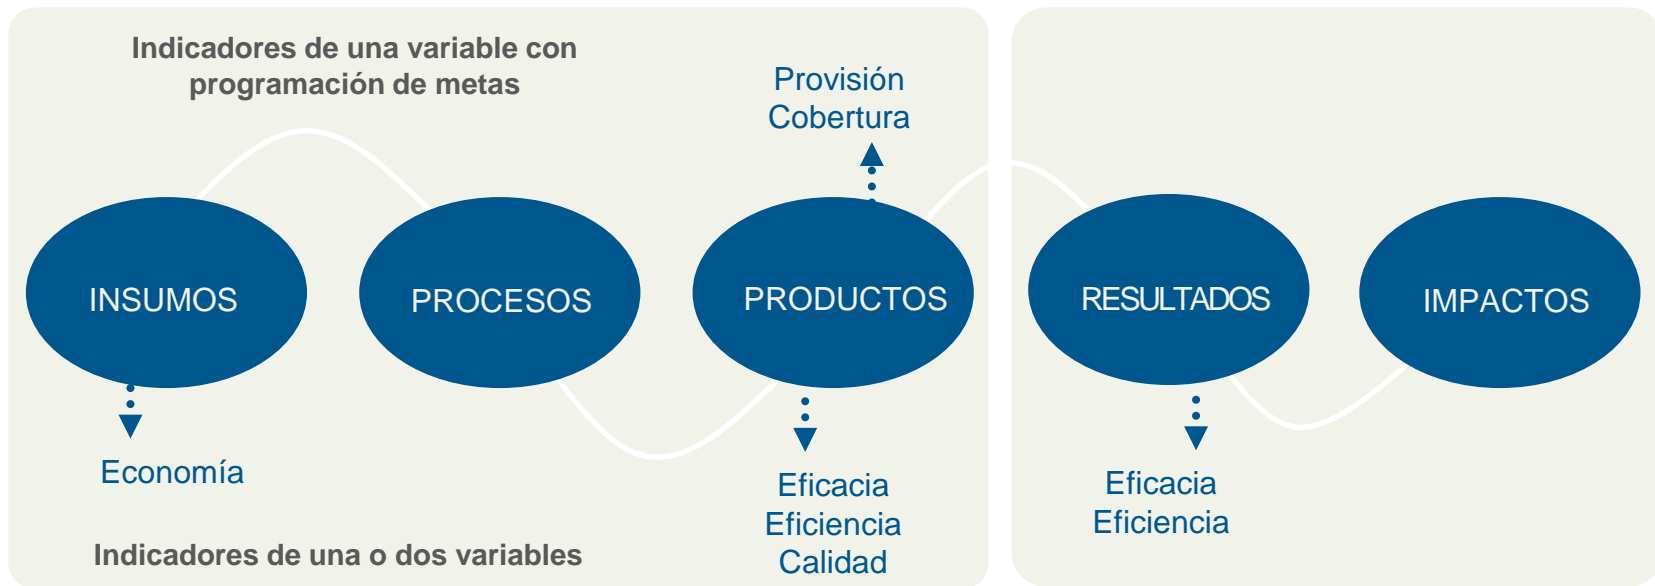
Indicadores de una variable con programación de metas

Provisión
Cobertura

INSUMOS

PROCESOS

PRODUCTOS

RESULTADOS

IMPACTOS

Economía

Eficacia
Eficiencia
Calidad

Eficacia
Eficiencia

Indicadores de una o dos variables